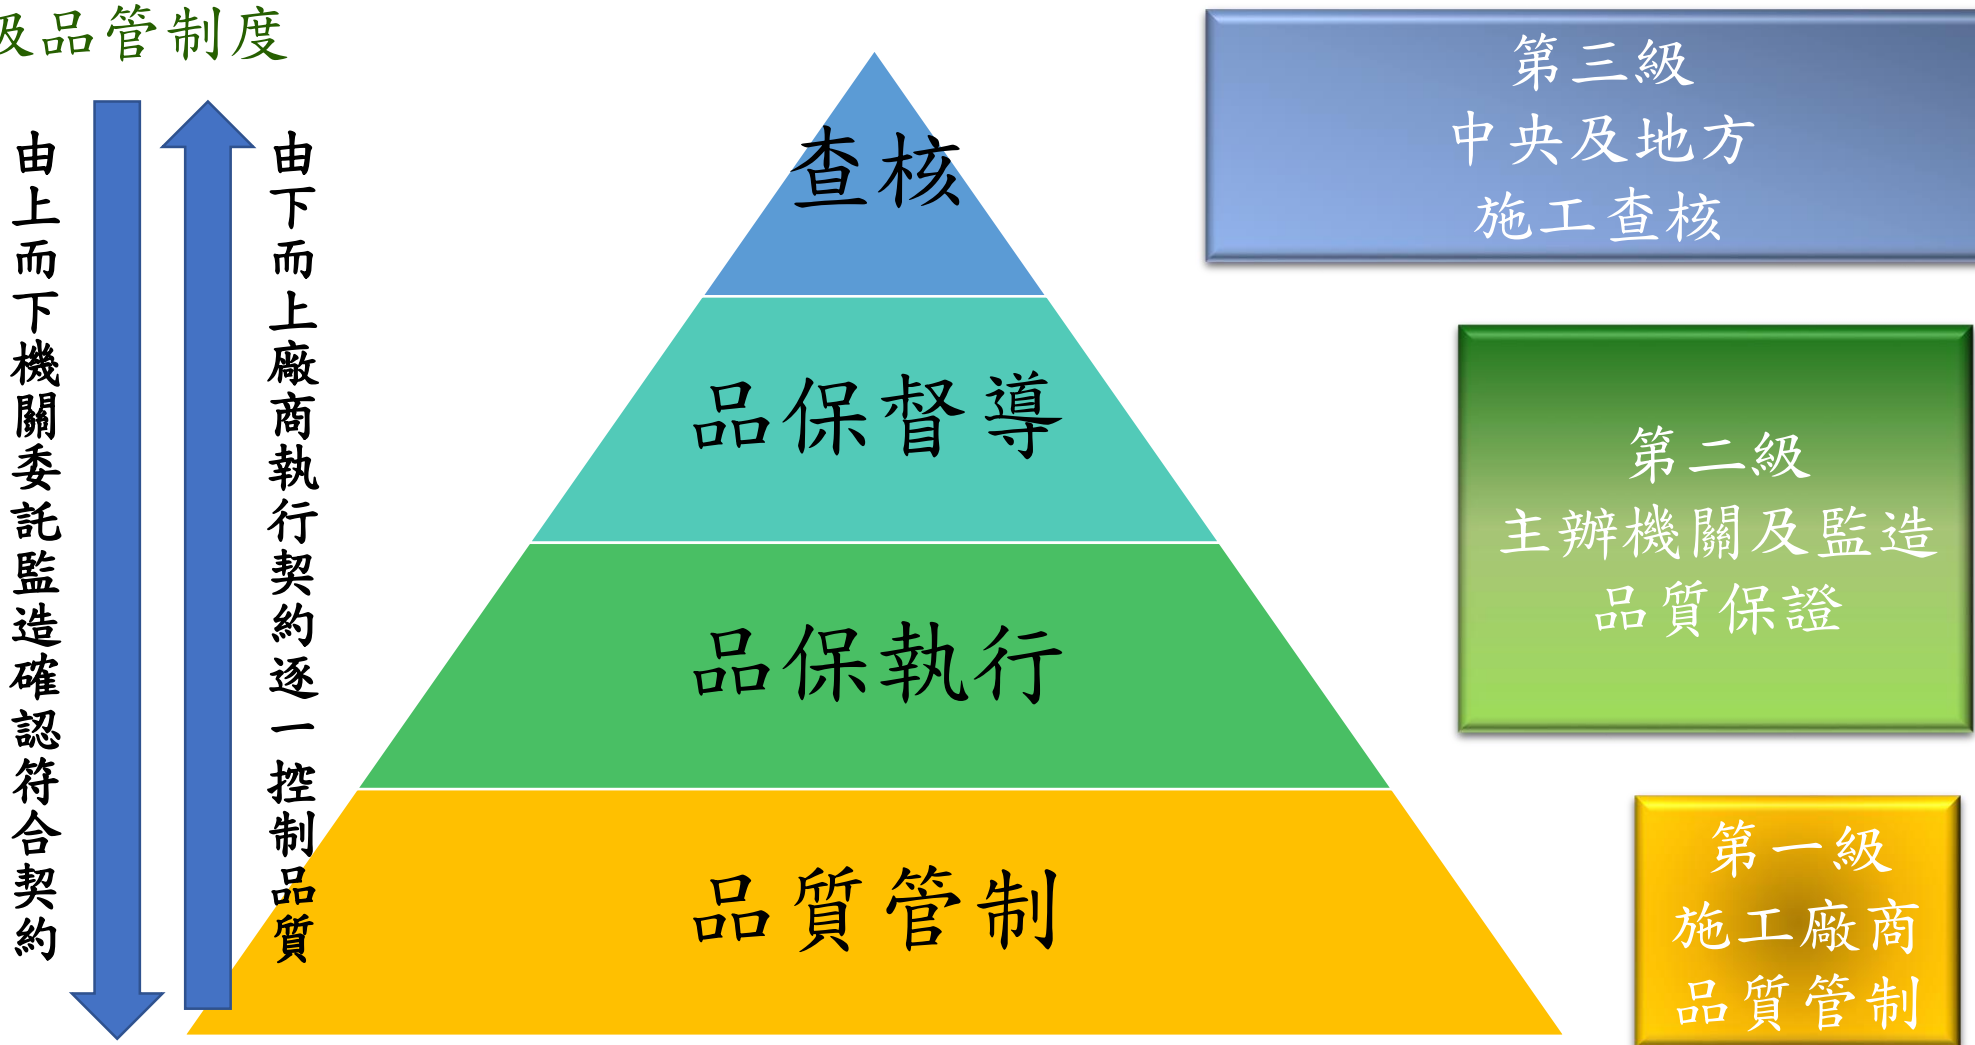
級品管制度

由上而下機關委託監造確認符合契約

由下而上廠商執行契約逐一控制品質

查核

品保督導

品保執行

品質管制

第三級
中央及地方
施工查核

第二級
主辦機關及監造
品質保證

第一級
施工廠商
品質管制